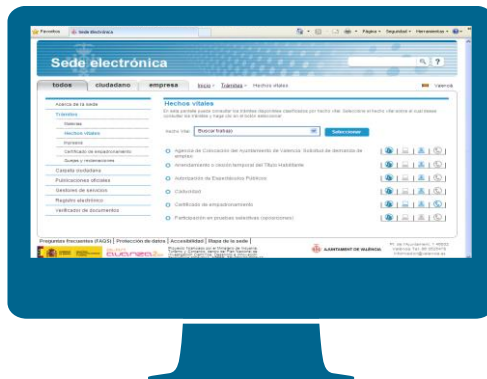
Favoritos | Sede Electrónica

Página · Seguridad · Herramientas ·

Sede electrónica

todos | ciudadano | empresa | Inicio > Trámites > Hechos vitales | Valencia

Acerca de la sede
Trámites
Gestiones
Hechos Vitales
Personal
Certificado de empadronamiento
Quejas y reclamaciones
Carpeta ciudadana
Publicaciones oficiales
Gestores de servicios
Registro electrónico
Verificador de documentos

Hechos vitales

En esta pantalla puede consultar los trámites disponibles clasificados por hecho vital. Seleccione el hecho vital sobre el cual desea consultar los trámites y haga clic en el botón seleccionar.

Hecho Vital: Buscar trabajo | Seleccionar

Agencia de Colocación del Ayuntamiento de Valencia. Solicitud de demanda de empleo

Arrendamiento o cesión temporal del Título Habilitante

Admisión de Expedientes Públicos

Colectivos

Certificado de empadronamiento

Participación en pruebas selectivas (oposiciones)

Preguntas frecuentes (FAQS) | Protección de datos | Accesibilidad | Mapa de la sede |

AJUNTAMENT DE VALÈNCIA